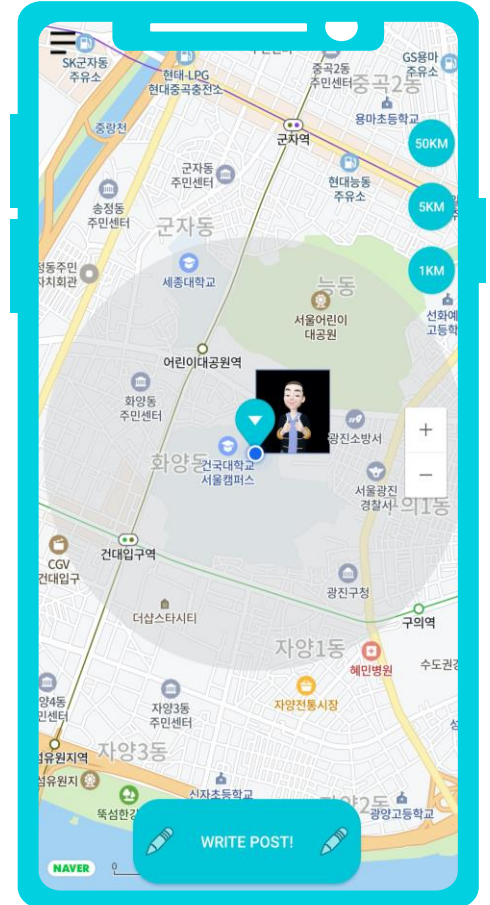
SK군자동 주유소
현대-LPG 현대중곡충전소
중곡2동 주민센터
중곡2동
GS용마 주유소
용마초등학교
중랑천
군자역
50KM
군자동 주민센터
현대능동 주유소
송정동 주민센터
군자동
5KM
1KM
성동주민 자치회관
세종대학교
능동
서울어린이 대공원
선화예 고등학
어린이대공원역
화양동 주민센터
광진소방서
+
화양동
건국대학교 서울캠퍼스
−
서울광진 경찰서
의1동
CGV 건대입구
건대입구역
광진구청
더샵스타시티
자양1동
구의역
혜민병원
수도권
자양4동 민센터
자양3동 주민센터
자양전통시장
뚝섬유원지역
자양3동
뚝섬유원지
뚝섬한강
신자초등학교
자양2동
광양고등학교
NAVER
WRITE POST!